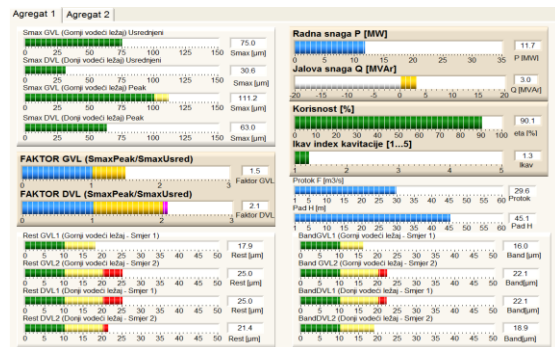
Agregat 1 | Agregat 2

Smax GVL (Gornji vodeći ležaj) Usrednjeni
0 25 50 75 100 125 150
75.0
Smax [µm]

Smax DVL (Donji vodeći ležaj) Usrednjeni
0 25 50 75 100 125 150
30.6
Smax [µm]

Smax GVL (Gornji vodeći ležaj) Peak
0 25 50 75 100 125 150
111.2
Smax [µm]

Smax DVL (Donji vodeći ležaj) Peak
0 25 50 75 100 125 150
63.0
Smax [µm]

FAKTOR GVL (SmaxPeak/SmaxUsred)
0 1 2 3
1.5
Faktor GVL

FAKTOR DVL (SmaxPeak/SmaxUsred)
0 1 2 3
2.1
Faktor DVL

Rest GVL1 (Gornji vodeći ležaj - Smjer 1)
0 5 10 15 20 25 30 35 40 45 50
17.9
Rest [µm]

Rest GVL2 (Gornji vodeći ležaj - Smjer 2)
0 5 10 15 20 25 30 35 40 45 50
25.0
Rest [µm]

Rest DVL1 (Donji vodeći ležaj - Smjer 1)
0 5 10 15 20 25 30 35 40 45 50
25.0
Rest [µm]

Rest DVL2 (Donji vodeći ležaj - Smjer 2)
0 5 10 15 20 25 30 35 40 45 50
21.4
Rest [µm]

Radna snaga P [MW]
0 5 10 15 20 25 30 35
11.7
P [MW]

Jalova snaga Q [MVAr]
-20 -15 -10 -5 0 5 10 15 20
3.0
Q [MVAr]

Korisnost [%]
0 10 20 30 40 50 60 70 80 90 100
90.1
eta [%]

Ikav index kavitacije [1...5]
1 2 3 4 5
1.3
Ikav

Protok F [m3/s]
0 5 10 15 20 25 30 35 40 45 50 55 60
29.6
Protok

Pad H [m]
0 5 10 15 20 25 30 35 40 45 50 55 60
45.1
Pad H

BandGVL1 (Gornji vodeći ležaj - Smjer 1)
0 5 10 15 20 25 30 35 40 45 50
16.0
Band [µm]

BandGVL2 (Gornji vodeći ležaj - Smjer 2)
0 5 10 15 20 25 30 35 40 45 50
22.1
Band [µm]

BandDVL1 (Donji vodeći ležaj - Smjer 1)
0 5 10 15 20 25 30 35 40 45 50
22.1
Band [µm]

BandDVL2 (Donji vodeći ležaj - Smjer 2)
0 5 10 15 20 25 30 35 40 45 50
18.9
Band[µm]